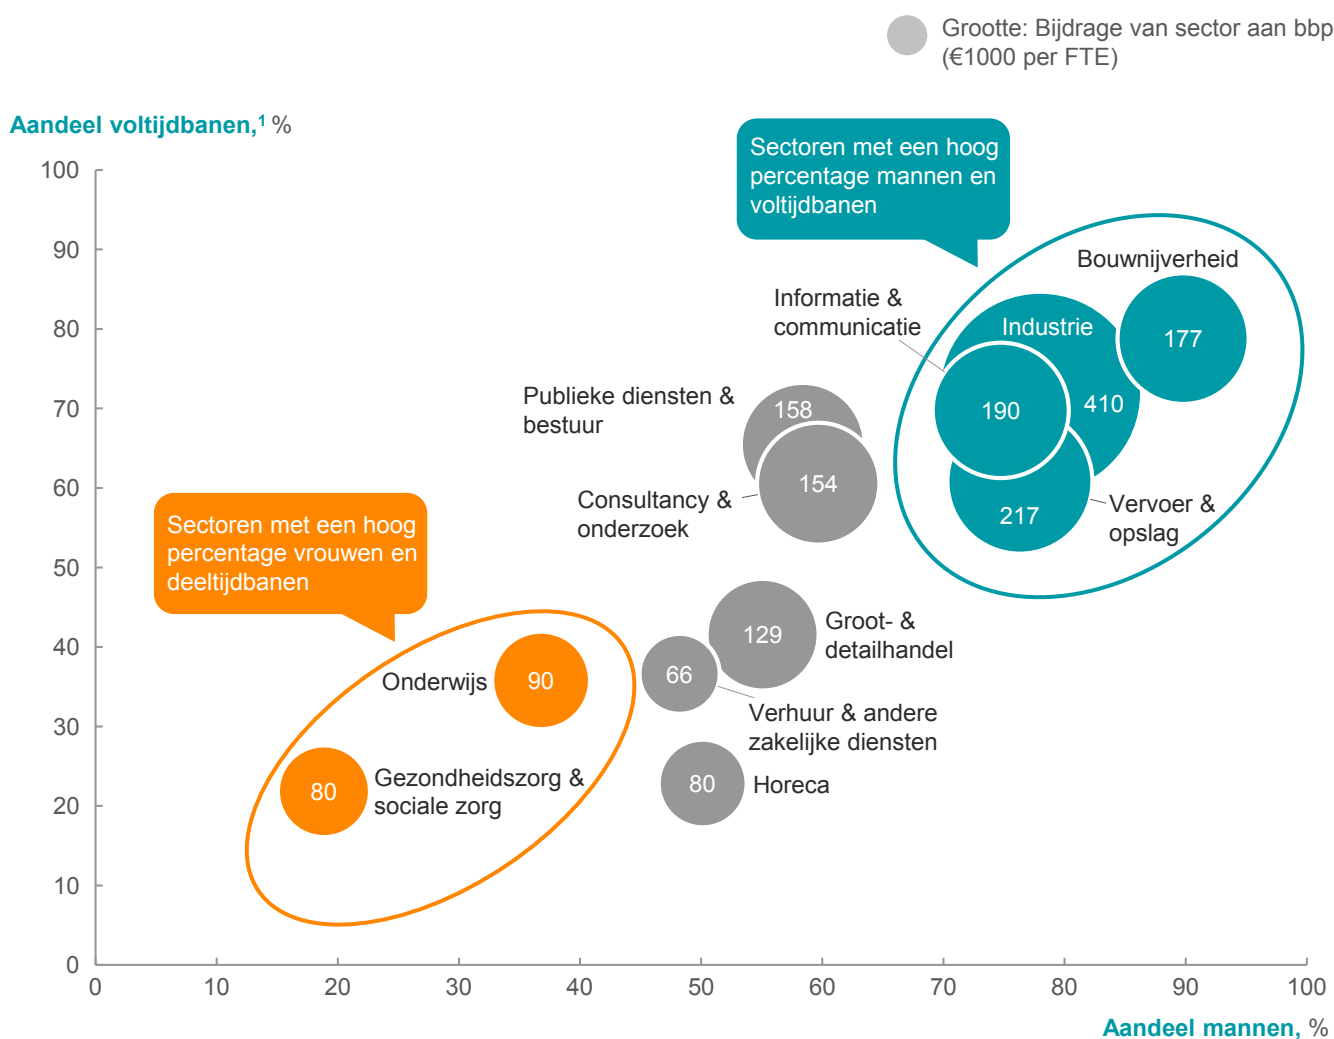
Grootte: Bijdrage van sector aan bbp (€1000 per FTE)

Aandeel voltijdbanen,¹ %

Sectoren met een hoog percentage mannen en voltijdbanen

Sectoren met een hoog percentage vrouwen en deeltijdbanen

100
90
80
70
60
50
40
30
20
10
0

Bouwnijverheid
177
Informatie & communicatie
Industrie
190
410
217
Vervoer & opslag
Publieke diensten & bestuur
158
154
Consultancy & onderzoek
129
Groot- & detailhandel
66
Verhuur & andere zakelijke diensten
80
Horeca
Onderwijs
90
80
Gezondheidszorg & sociale zorg

0 10 20 30 40 50 60 70 80 90 100

Aandeel mannen, %